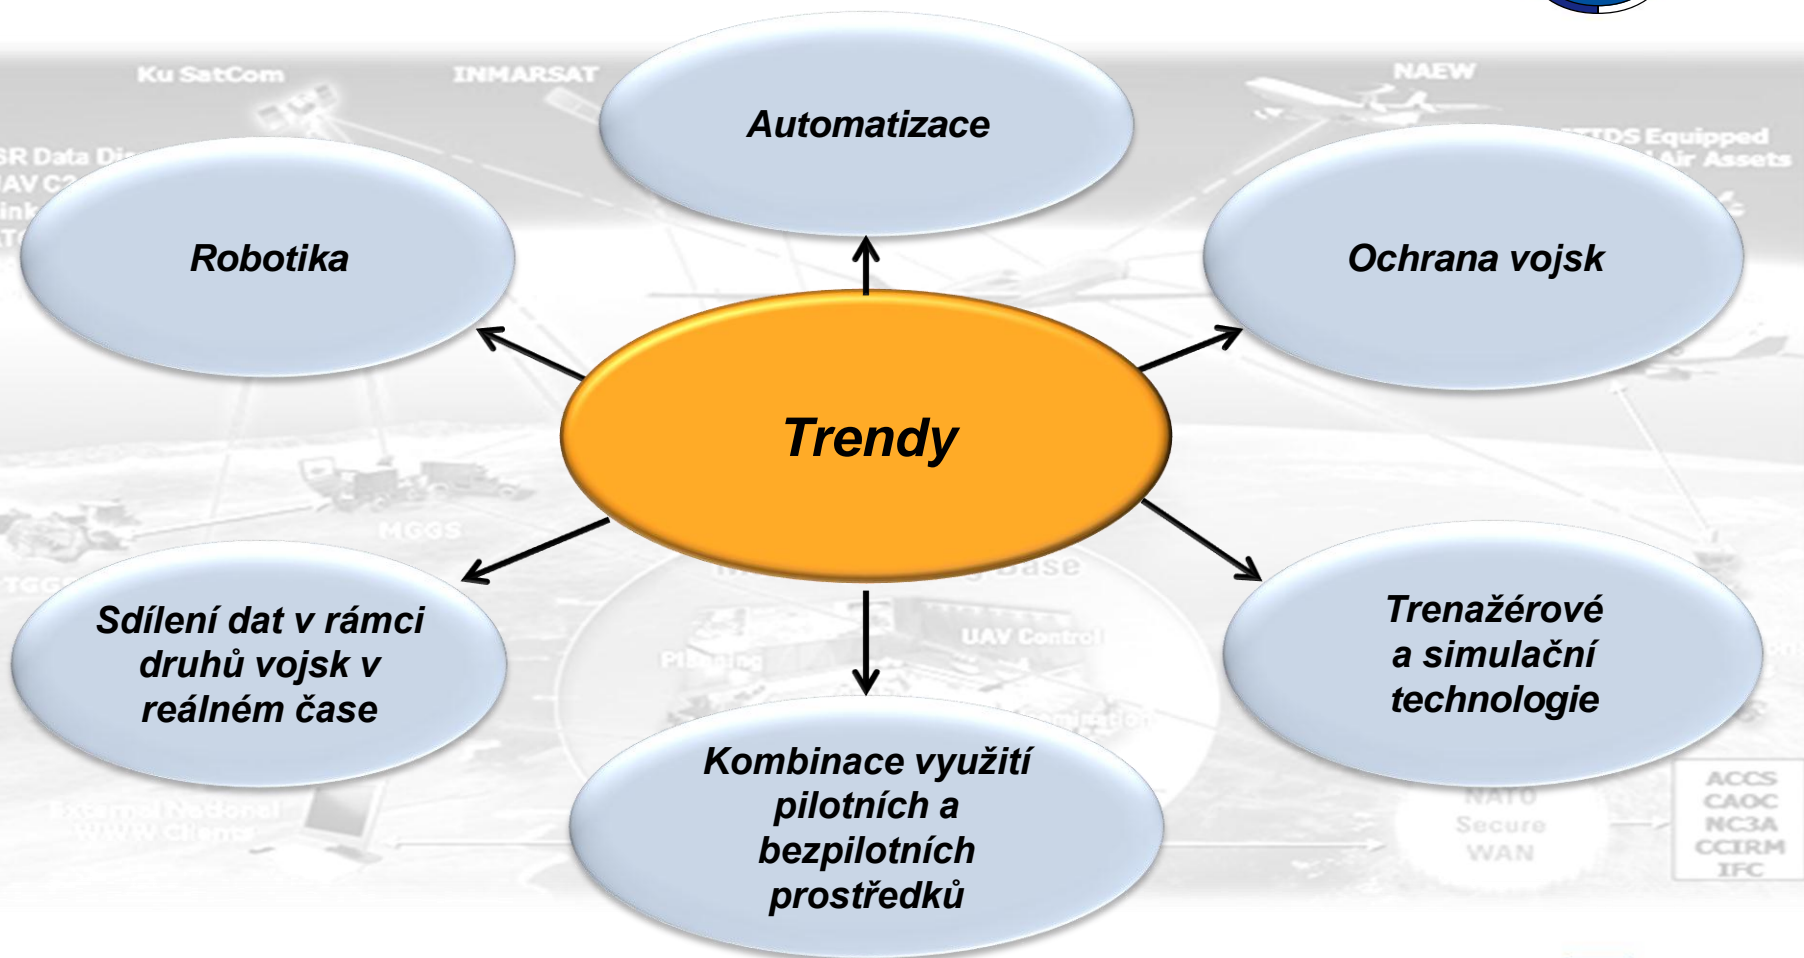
Ku SatCom

INMARSAT

NAEW

Automatizace

Robotika

Ochrana vojsk

Trendy

Sdílení dat v rámci druhů vojsk v reálném čase

Kombinace využití pilotních a bezpilotních prostředků

Trenažérové a simulační technologie

MGGS

UAV Control

NATO Secure WAN

ACCS
CAOC
NC3A
CCIRM
IFC